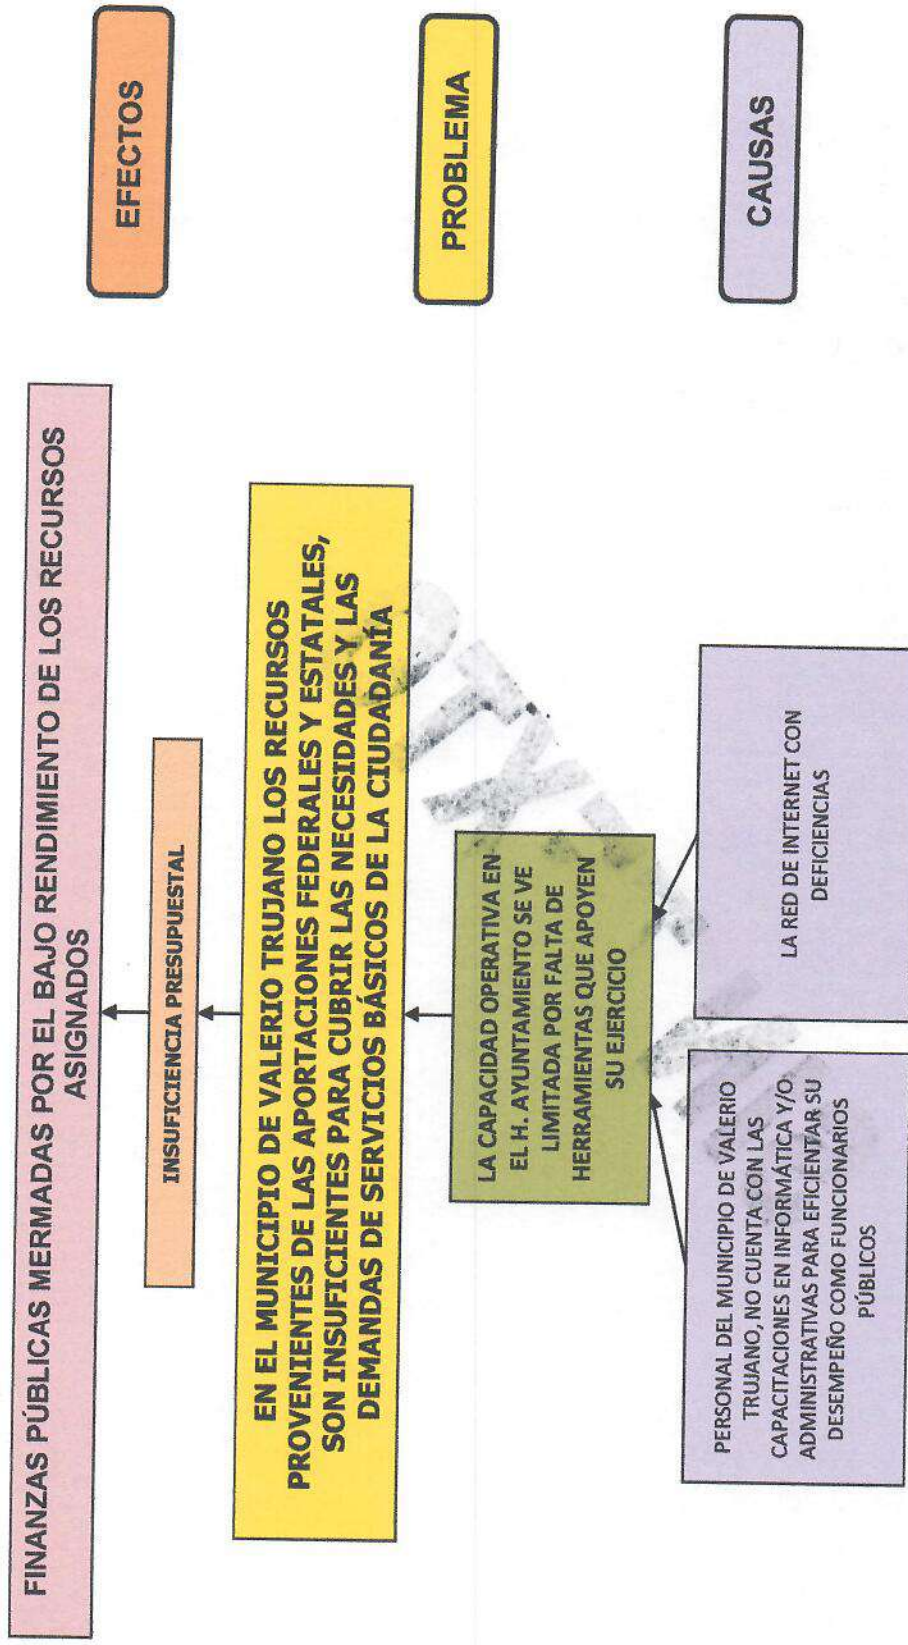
EFECTOS

PROBLEMA

CAUSAS

FINANZAS PÚBLICAS MERMADAS POR EL BAJO RENDIMIENTO DE LOS RECURSOS ASIGNADOS

INSUFICIENCIA PRESUPUESTAL

EN EL MUNICIPIO DE VALERIO TRUJANO LOS RECURSOS PROVENIENTES DE LAS APORTACIONES FEDERALES Y ESTATALES, SON INSUFICIENTES PARA CUBRIR LAS NECESIDADES Y LAS DEMANDAS DE SERVICIOS BÁSICOS DE LA CIUDADANÍA

LA CAPACIDAD OPERATIVA EN EL H. AYUNTAMIENTO SE VE LIMITADA POR FALTA DE HERRAMIENTAS QUE APOYEN SU EJERCICIO

LA RED DE INTERNET CON DEFICIENCIAS

PERSONAL DEL MUNICIPIO DE VALERIO TRUJANO, NO CUENTA CON LAS CAPACITACIONES EN INFORMÁTICA Y/O ADMINISTRATIVAS PARA EFICIENTAR SU DESEMPEÑO COMO FUNCIONARIOS PÚBLICOS